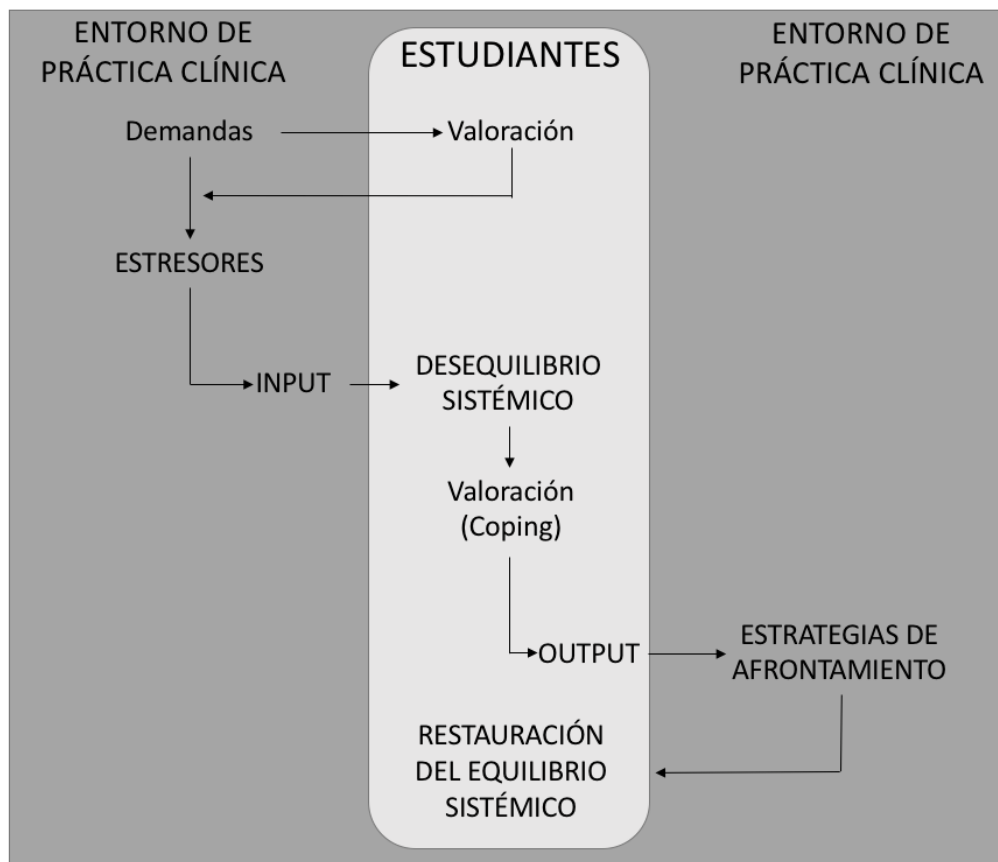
ENTORNO DE PRÁCTICA CLÍNICA

ESTUDIANTES

ENTORNO DE PRÁCTICA CLÍNICA

Demandas

Valoración

ESTRESORES

INPUT

DESEQUILIBRIO SISTÉMICO

Valoración (Coping)

OUTPUT

ESTRATEGIAS DE AFRONTAMIENTO

RESTAURACIÓN DEL EQUILIBRIO SISTÉMICO